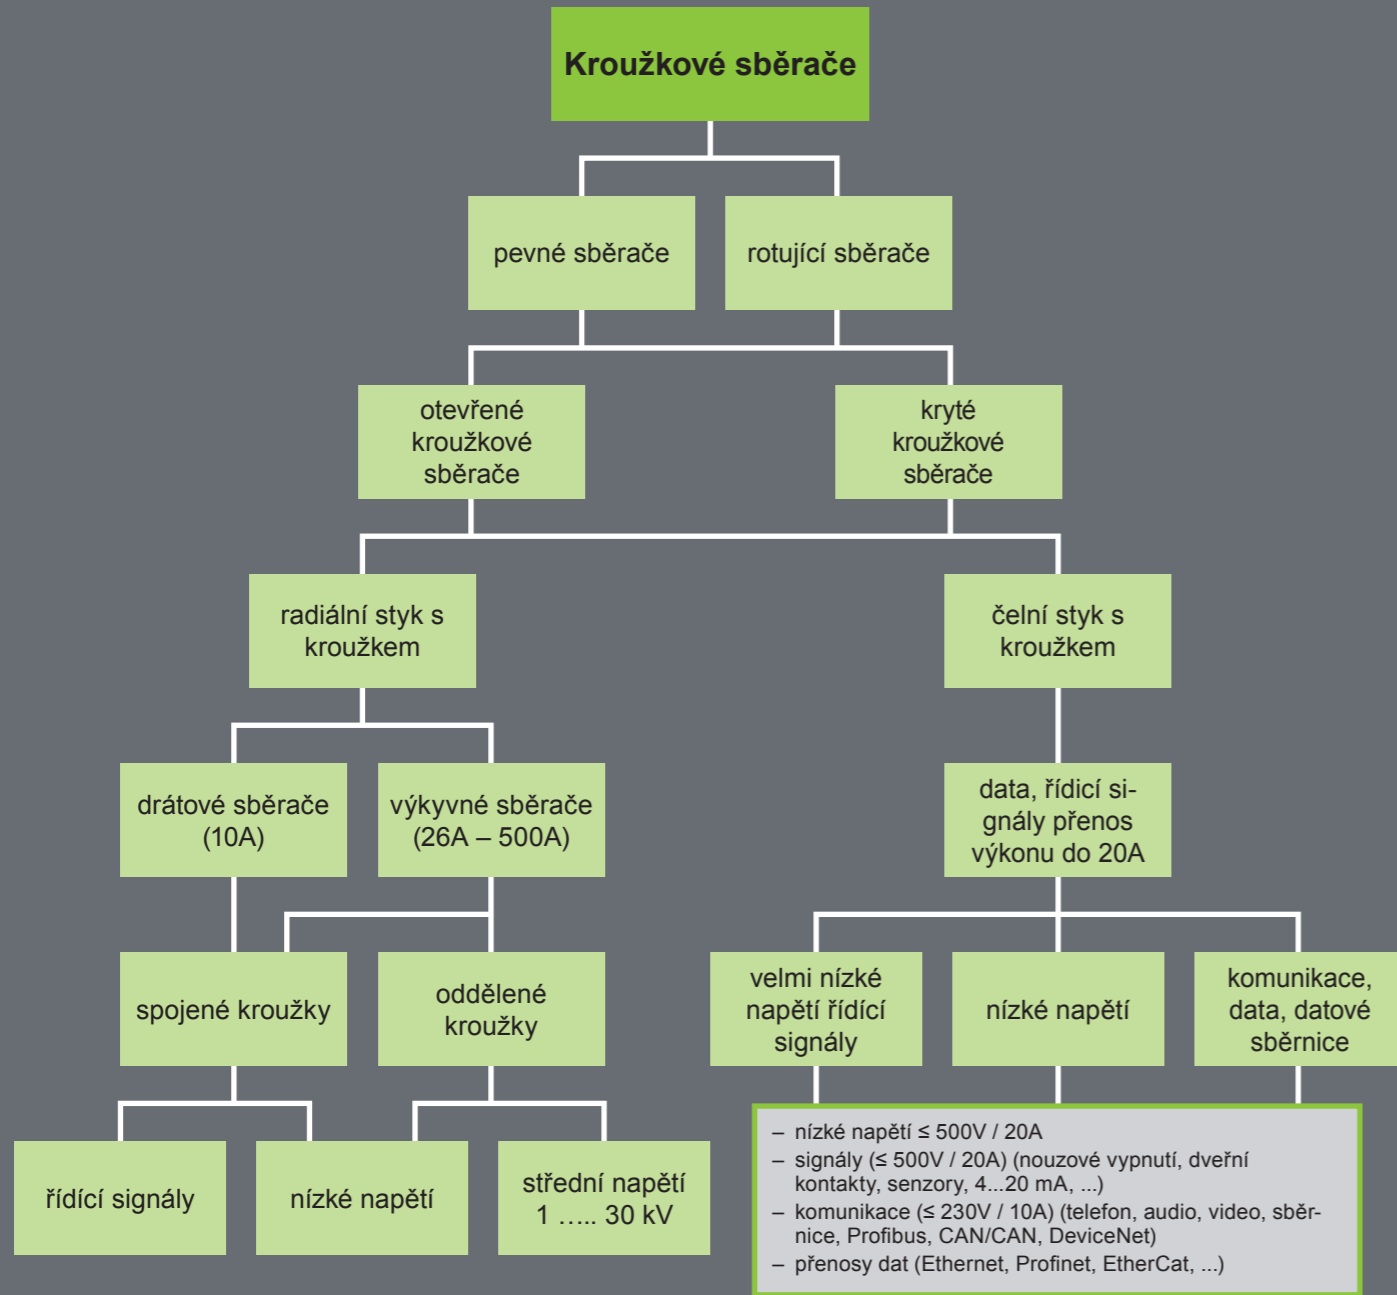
Kroužkové sběrače

pevné sběrače

rotující sběrače

otevřené kroužkové sběrače

kryté kroužkové sběrače

radiální styk s kroužkem

čelní styk s kroužkem

drátové sběrače (10A)

výkyvné sběrače (26A – 500A)

data, řídící signály přenos výkonu do 20A

spojené kroužky

oddělené kroužky

velmi nízké napětí řídící signály

nízké napětí

komunikace, data, datové sběrnice

řídící signály

nízké napětí

střední napětí 1 ….. 30 kV

– nízké napětí ≤ 500V / 20A
– signály (≤ 500V / 20A) (nouzové vypnutí, dveřní kontakty, senzory, 4...20 mA, ...)
– komunikace (≤ 230V / 10A) (telefon, audio, video, sběrnice, Profibus, CAN/CAN, DeviceNet)
– přenosy dat (Ethernet, Profinet, EtherCat, ...)